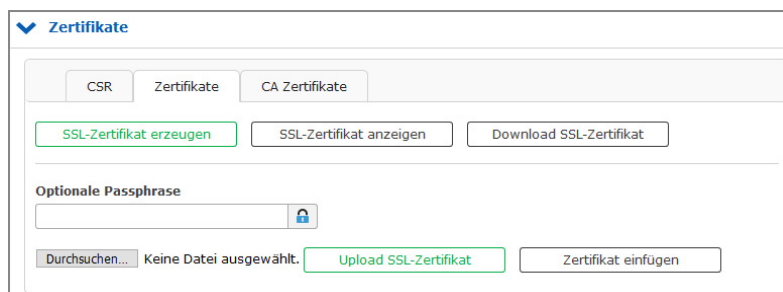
Zertifikate

CSR | Zertifikate | CA Zertifikate

SSL-Zertifikat erzeugen | SSL-Zertifikat anzeigen | Download SSL-Zertifikat

Optionale Passphrase

Durchsuchen... Keine Datei ausgewählt. | Upload SSL-Zertifikat | Zertifikat einfügen